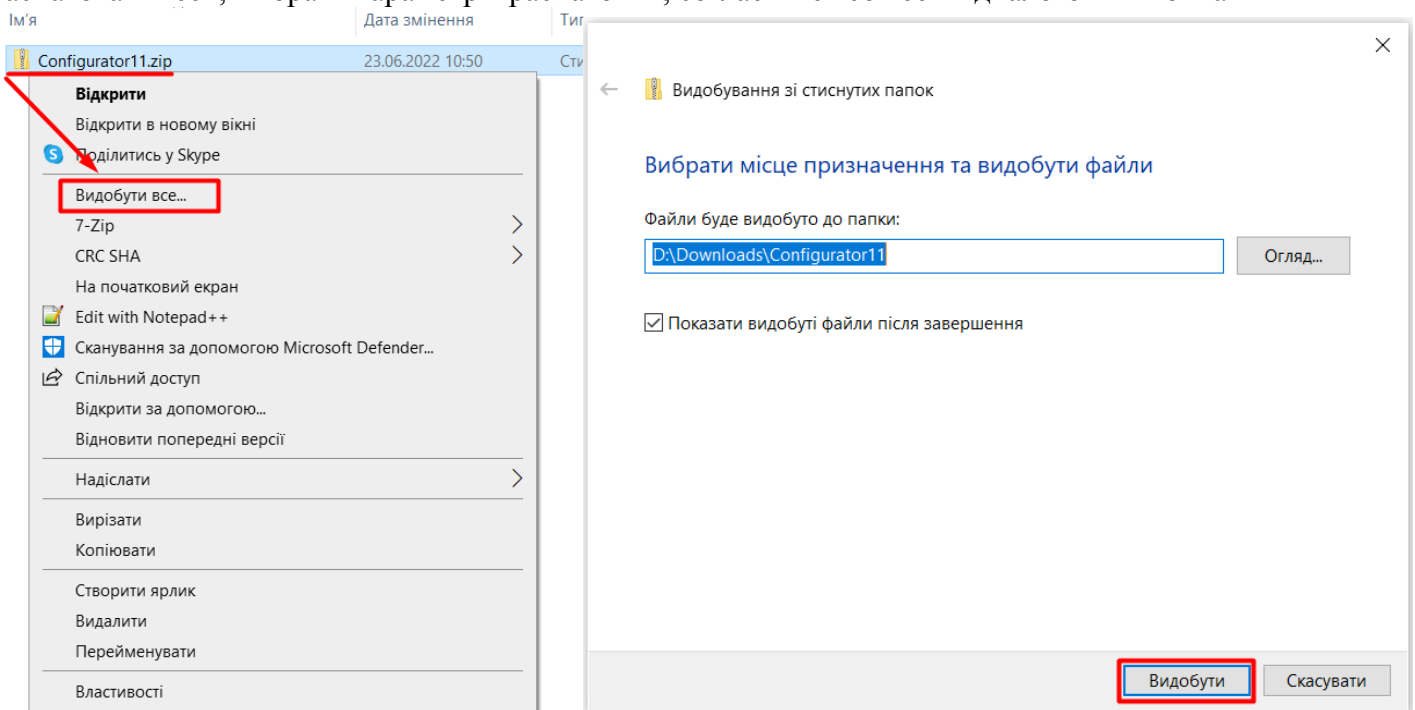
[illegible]

| Ім'я | Дата змінення | Тип |
|---|---|---|
| Configurator11.zip | 23.06.2022 10:50 | Сти |

Відкрити
Відкрити в новому вікні
Поділитись у Skype
Видобути все...
7-Zip
CRC SHA
На початковий екран
Edit with Notepad++
Сканування за допомогою Microsoft Defender...
Спільний доступ
Відкрити за допомогою...
Відновити попередні версії
Надіслати
Вирізати
Копіювати
Створити ярлик
Видалити
Перейменувати
Властивості

Видобування зі стиснутих папок

Вибрати місце призначення та видобути файли

Файли буде видобуто до папки:
D:\Downloads\Configurator11
Огляд...

Показати видобуті файли після завершення

Видобути
Скасувати